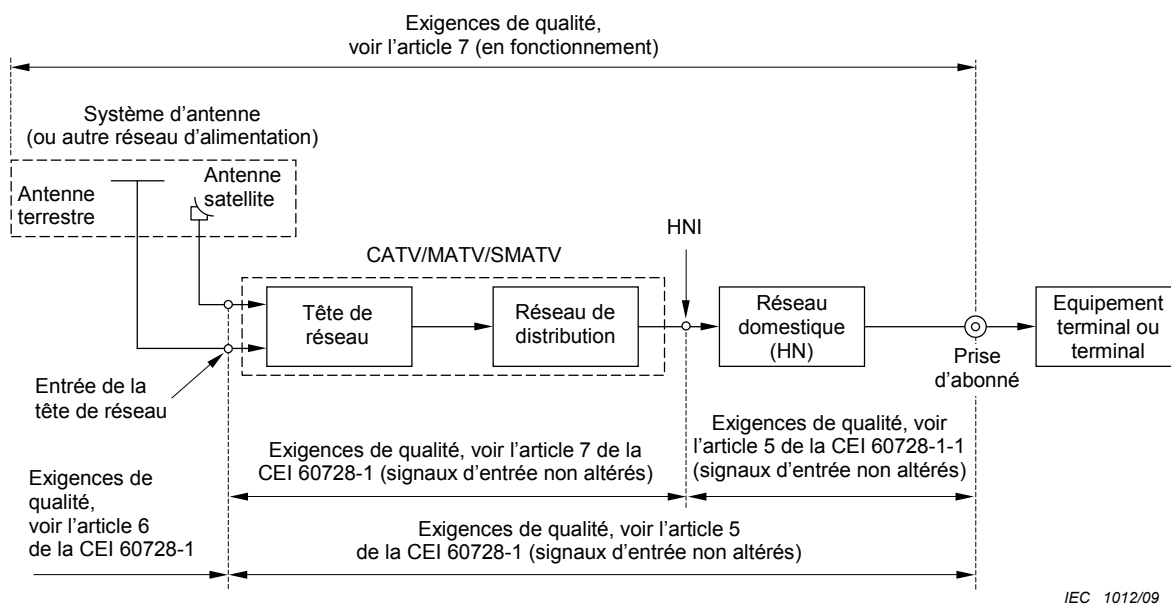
Exigences de qualité,
voir l'article 7 (en fonctionnement)

Système d'antenne
(ou autre réseau d'alimentation)

Antenne terrestre

Antenne satellite

CATV/MATV/SMATV

HNI

Tête de réseau

Réseau de distribution

Réseau domestique (HN)

Equipement terminal ou terminal

Prise d'abonné

Entrée de la tête de réseau

Exigences de qualité, voir l'article 5 de la CEI 60728-1-1 (signaux d'entrée non altérés)

Exigences de qualité, voir l'article 7 de la CEI 60728-1 (signaux d'entrée non altérés)

Exigences de qualité, voir l'article 6 de la CEI 60728-1

Exigences de qualité, voir l'article 5 de la CEI 60728-1 (signaux d'entrée non altérés)

IEC 1012/09